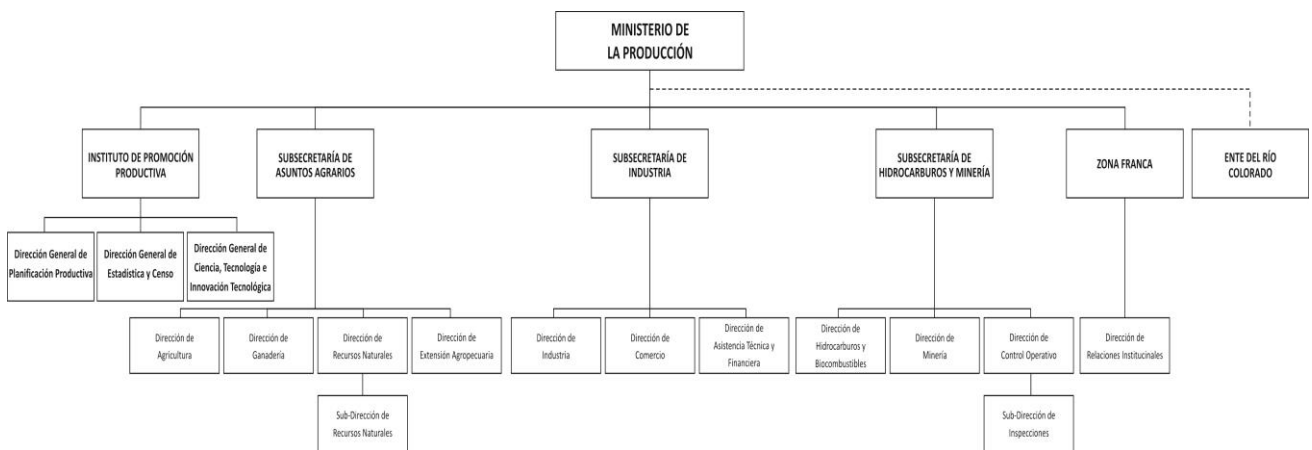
MINISTERIO DE LA PRODUCCIÓN

INSTITUTO DE PROMOCIÓN PRODUCTIVA

SUBSECRETARÍA DE ASUNTOS AGRARIOS

SUBSECRETARÍA DE INDUSTRIA

SUBSECRETARÍA DE HIDROCARBUROS Y MINERÍA

ZONA FRANCA

ENTE DEL RÍO COLORADO

Dirección General de Planificación Productiva

Dirección General de Estadística y Censo

Dirección General de Ciencia, Tecnología e Innovación Tecnológica

Dirección de Agricultura

Dirección de Ganadería

Dirección de Recursos Naturales

Dirección de Extensión Agropecuaria

Sub-Dirección de Recursos Naturales

Dirección de Industria

Dirección de Comercio

Dirección de Asistencia Técnica y Financiera

Dirección de Hidrocarburos y Biocombustibles

Dirección de Minería

Dirección de Control Operativo

Sub-Dirección de Inspecciones

Dirección de Relaciones Institucinales